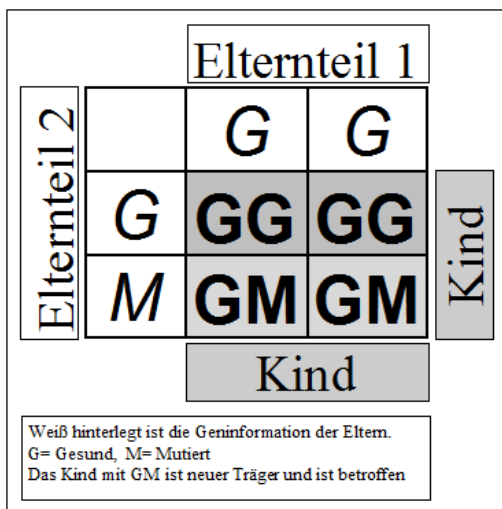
Elternteil 1

Elternteil 2

|   | G | G |
|---|---|---|
| G | GG | GG |
| M | GM | GM |

Kind

Kind

Weiß hinterlegt ist die Geninformation der Eltern.
G= Gesund, M= Mutiert
Das Kind mit GM ist neuer Träger und ist betroffen